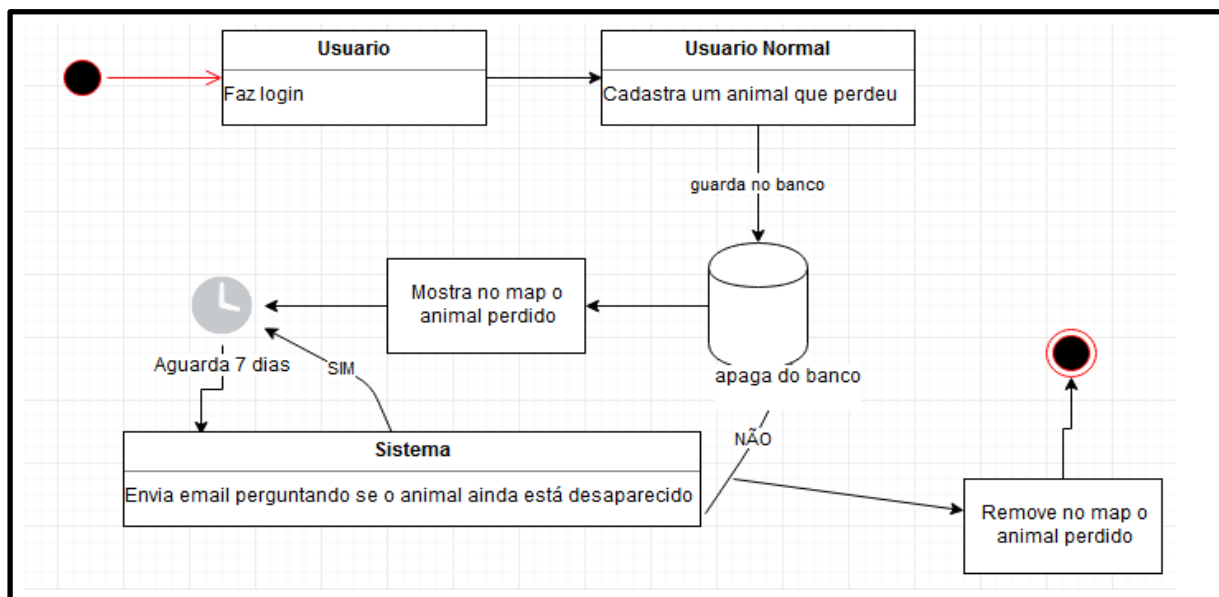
Usuario

Faz login

Usuario Normal

Cadastra um animal que perdeu

guarda no banco

Mostra no map o animal perdido

apaga do banco

Aguarda 7 dias

SIM

NÃO

Sistema

Envia email perguntando se o animal ainda está desaparecido

Remove no map o animal perdido